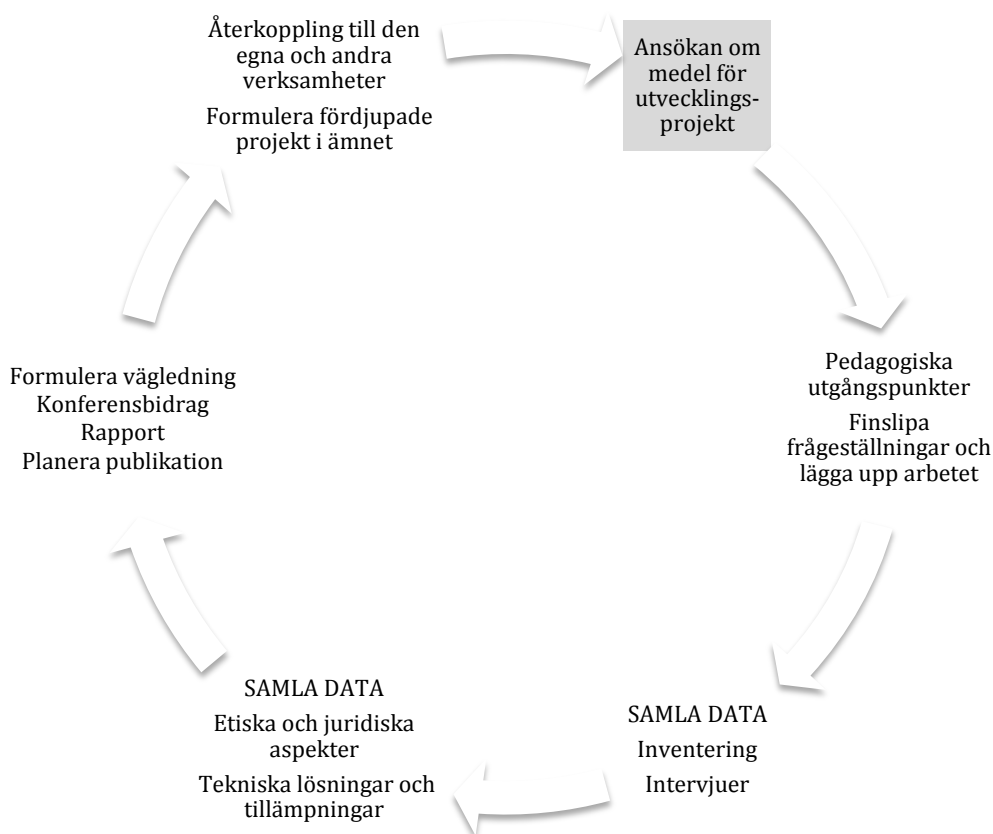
Ansökan om medel för utvecklingsprojekt

Pedagogiska utgångspunkter

Finslipa frågeställningar och lägga upp arbetet

SAMLA DATA

Inventering

Intervjuer

SAMLA DATA

Etiska och juridiska aspekter

Tekniska lösningar och tillämpningar

Formulera vägledning
Konferensbidrag
Rapport
Planera publikation

Återkoppling till den egna och andra verksamheter

Formulera fördjupade projekt i ämnet